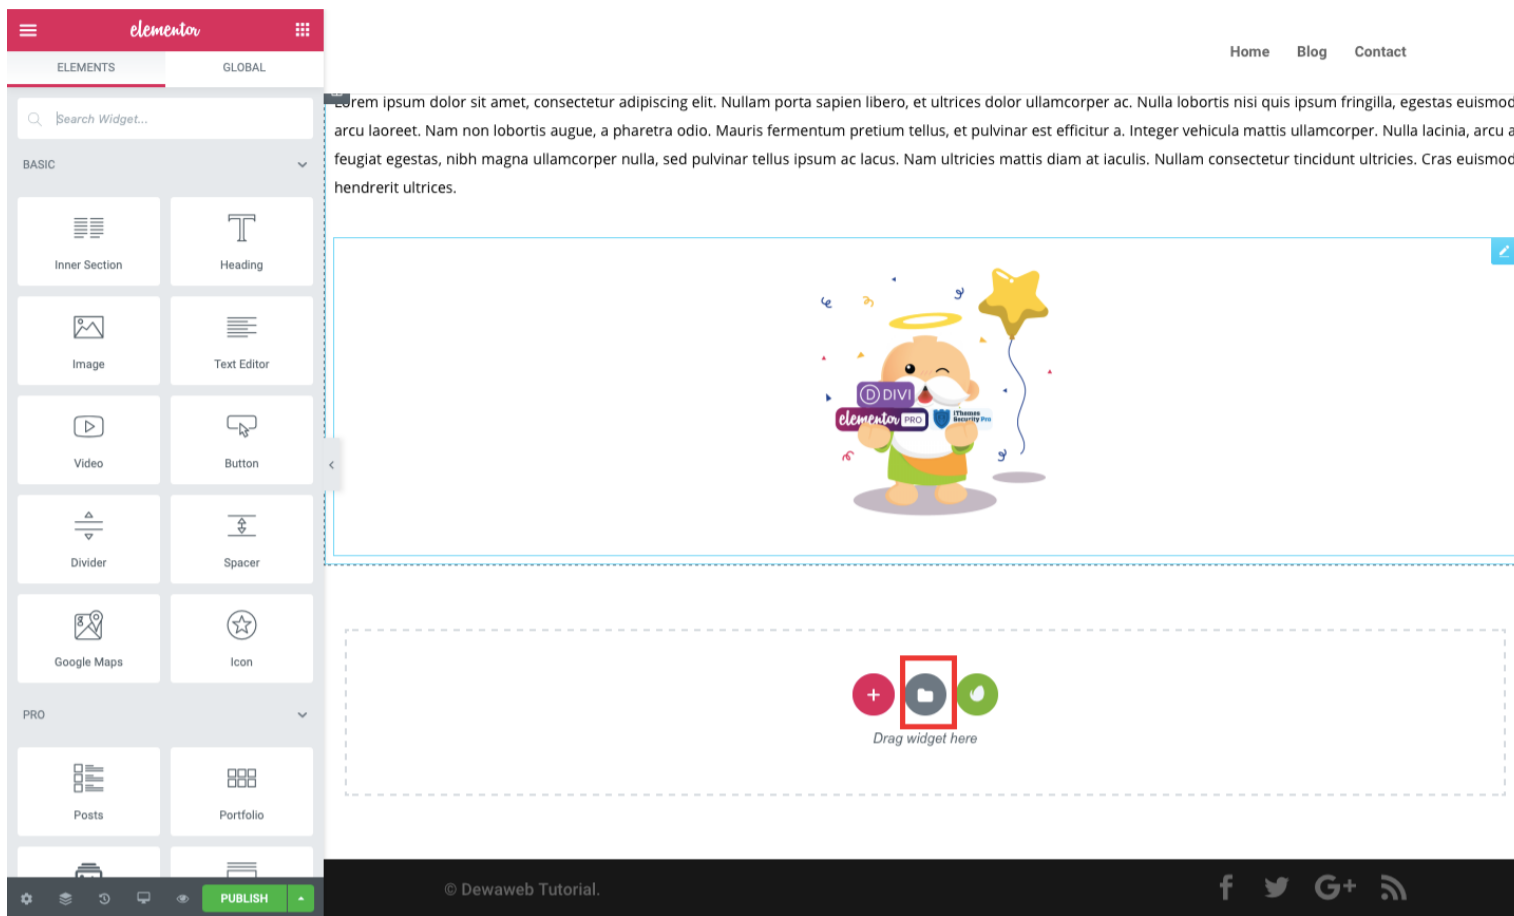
elementor

ELEMENTS GLOBAL

Search Widget...

BASIC

Inner Section
Heading
Image
Text Editor
Video
Button
Divider
Spacer
Google Maps
Icon

PRO

Posts
Portfolio

PUBLISH

Home Blog Contact

Lorem ipsum dolor sit amet, consectetur adipiscing elit. Nullam porta sapien libero, et ultrices dolor ullamcorper ac. Nulla lobortis nisi quis ipsum fringilla, egestas euismod arcu laoreet. Nam non lobortis augue, a pharetra odio. Mauris fermentum pretium tellus, et pulvinar est efficitur a. Integer vehicula mattis ullamcorper. Nulla lacinia, arcu a feugiat egestas, nibh magna ullamcorper nulla, sed pulvinar tellus ipsum ac lacus. Nam ultricies mattis diam at iaculis. Nullam consectetur tincidunt ultricies. Cras euismod hendrerit ultrices.

DIVI
elementor PRO
iThemes Security Pro

Drag widget here

© Dewaweb Tutorial.